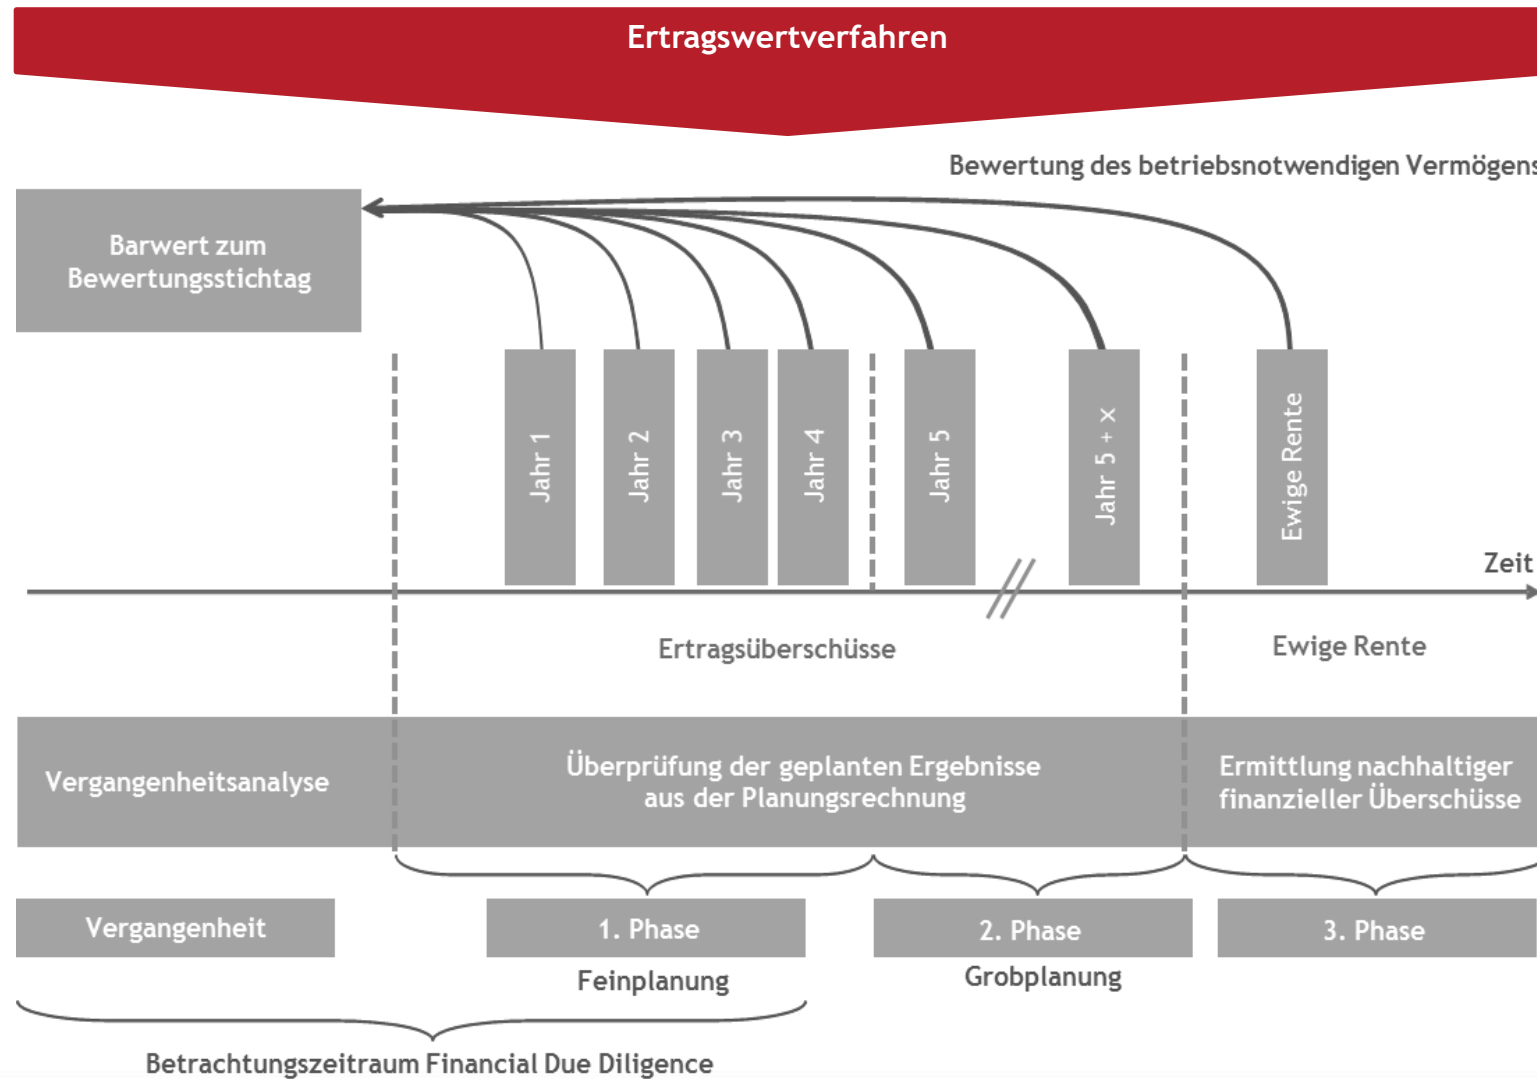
Ertragswertverfahren

Bewertung des betriebsnotwendigen Vermögens

Barwert zum Bewertungsstichtag

Jahr 1

Jahr 2

Jahr 3

Jahr 4

Jahr 5

Jahr 5 + x

Ewige Rente

Zeit

Ertragsüberschüsse

Ewige Rente

Vergangenheitsanalyse

Überprüfung der geplanten Ergebnisse aus der Planungsrechnung

Ermittlung nachhaltiger finanzieller Überschüsse

Vergangenheit

1. Phase

Feinplanung

2. Phase

Grobplanung

3. Phase

Betrachtungszeitraum Financial Due Diligence